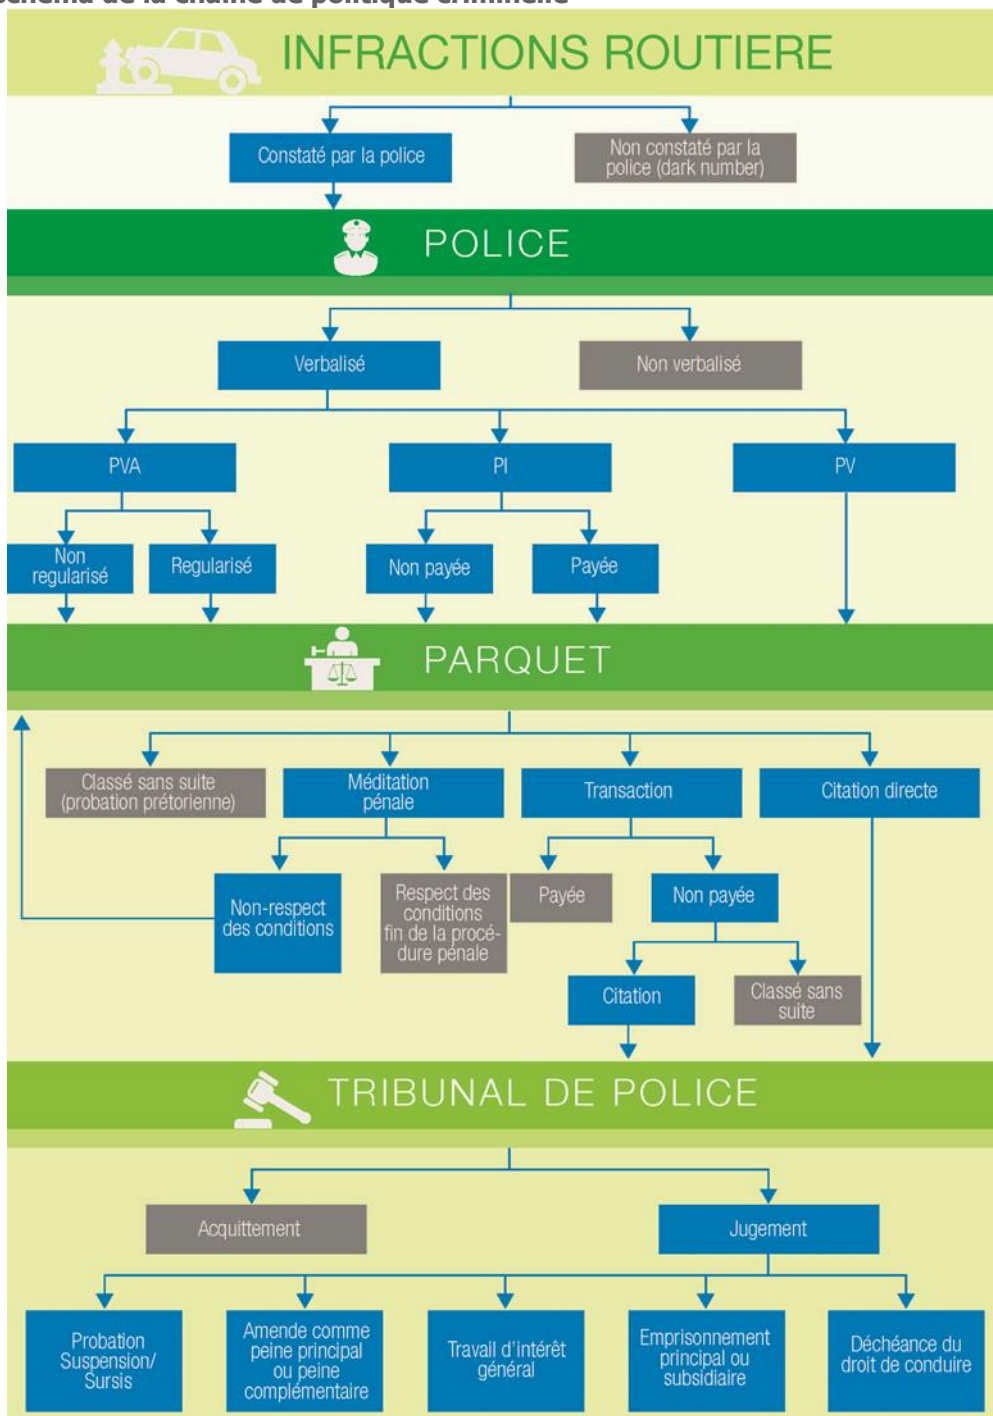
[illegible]

INFRACTIONS ROUTIERE

Constaté par la police

Non constaté par la police (dark number)

POLICE

Verbalisé

Non verbalisé

PVA

PI

PV

Non regularisé

Regularisé

Non payée

Payée

PARQUET

Classé sans suite (probation prétorienne)

Méditation pénale

Transaction

Citation directe

Non-respect des conditions

Respect des conditions fin de la procédure pénale

Payée

Non payée

Citation

Classé sans suite

TRIBUNAL DE POLICE

Acquittement

Jugement

Probation Suspension/ Sursis

Amende comme peine principal ou peine complémentaire

Travail d'intérêt général

Emprisonnement principal ou subsidiaire

Déchéance du droit de conduire